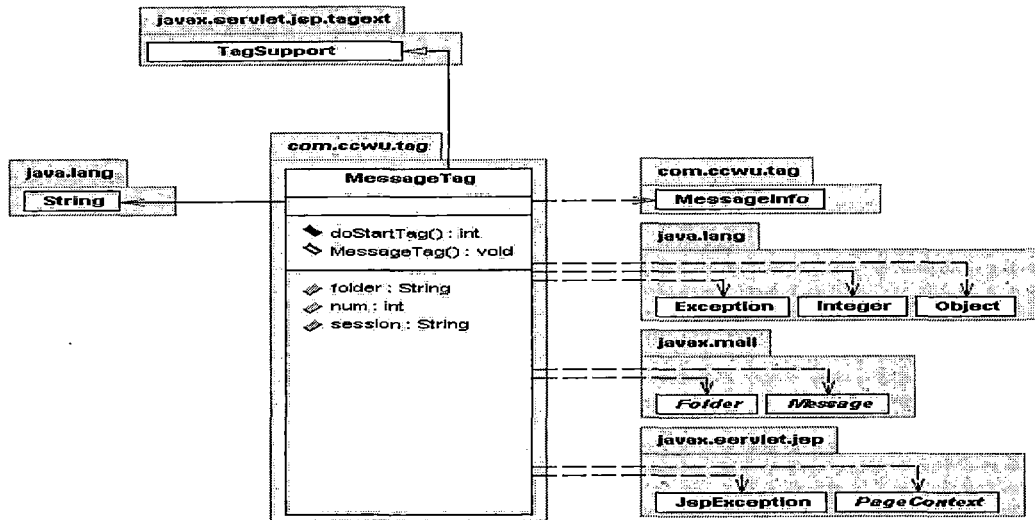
javax.servlet.jsp.tagext
TagSupport

java.lang
String

com.ccwu.tag
MessageTag
doStartTag() : int
MessageTag() : void
folder : String
num : int
session : String

com.ccwu.tag
MessageInfo

java.lang
Exception
Integer
Object

javax.mail
Folder
Message

javax.servlet.jsp
JspException
PageContext